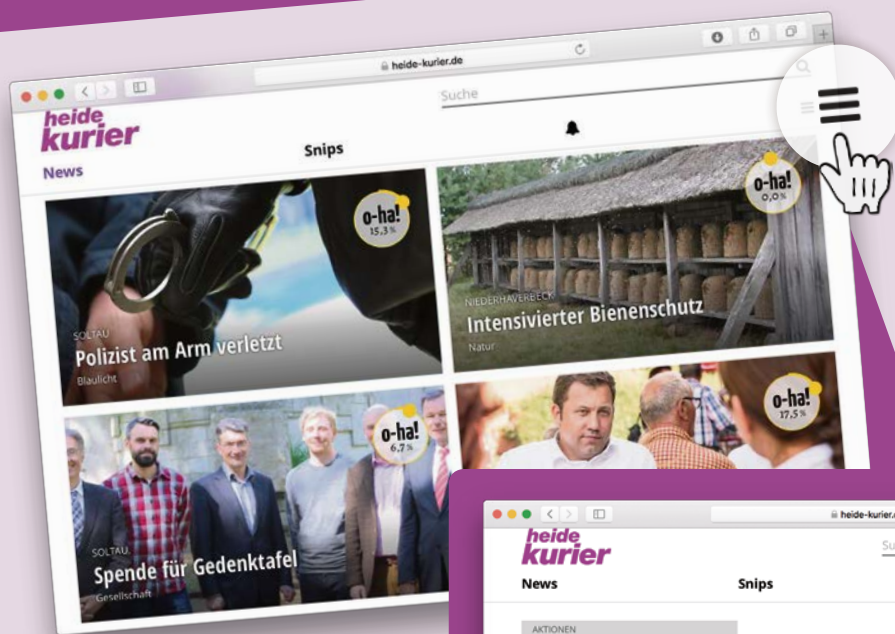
heide-kurier.de

Suche

heide kurier

News

Snips

o-ha! 15,3 %

SOLTAU

Polizist am Arm verletzt

Blaulicht

o-ha! 0,0 %

NIEDERHAVERBECK

Intensivierter Bienenschutz

Natur

o-ha! 6,7 %

SOLTAU

Spende für Gedenktafel

Gesellschaft

o-ha! 17,5 %

heide-kurier.

heide kurier

Su

News

Snips

AKTIONEN